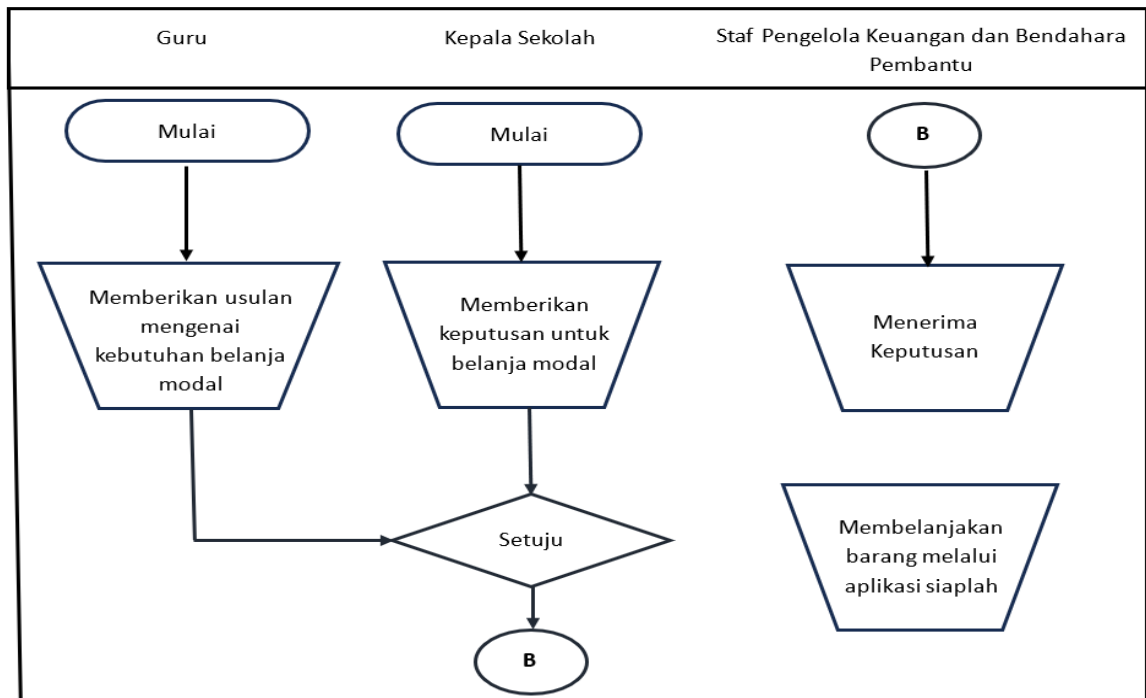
| Guru | Kepala Sekolah | Staf Pengelola Keuangan dan Bendahara Pembantu |
|---|---|---|

Mulai

Memberikan usulan mengenai kebutuhan belanja modal

Mulai

Memberikan keputusan untuk belanja modal

Setuju

B

B

Menerima Keputusan

Membelanjakan barang melalui aplikasi siaplah